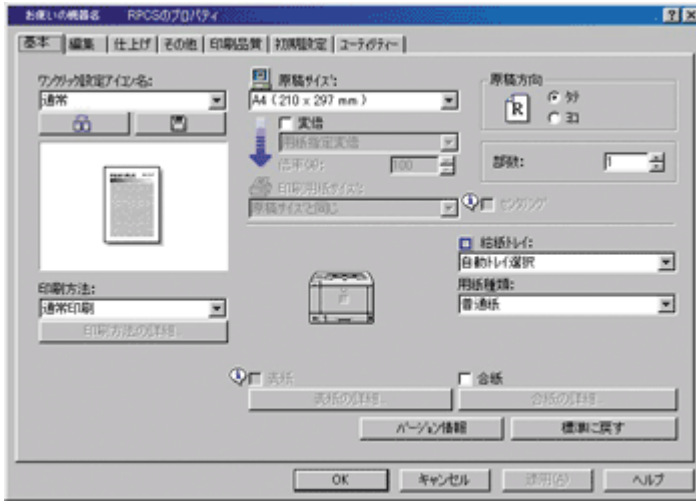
お使いの機器名　RPCSのプロパティ

?　X

基本 | 編集 | 仕上げ | その他 | 印刷品質 | 初期設定 | ユーティリティー

ワンクリック設定アイコン名:

通常

原稿サイズ:

A4 (210 x 297 mm)

変倍

用紙指定変倍

倍率(%):

100

印刷用紙サイズ:

原稿サイズと同じ

センタリング

原稿方向

タテ

ヨコ

部数:

1

給紙トレイ:

自動トレイ選択

用紙種類:

普通紙

印刷方法:

通常印刷

印刷方法の詳細...

表紙

表紙の詳細...

合紙

合紙の詳細...

バージョン情報

標準に戻す

OK

キャンセル

適用(A)

ヘルプ